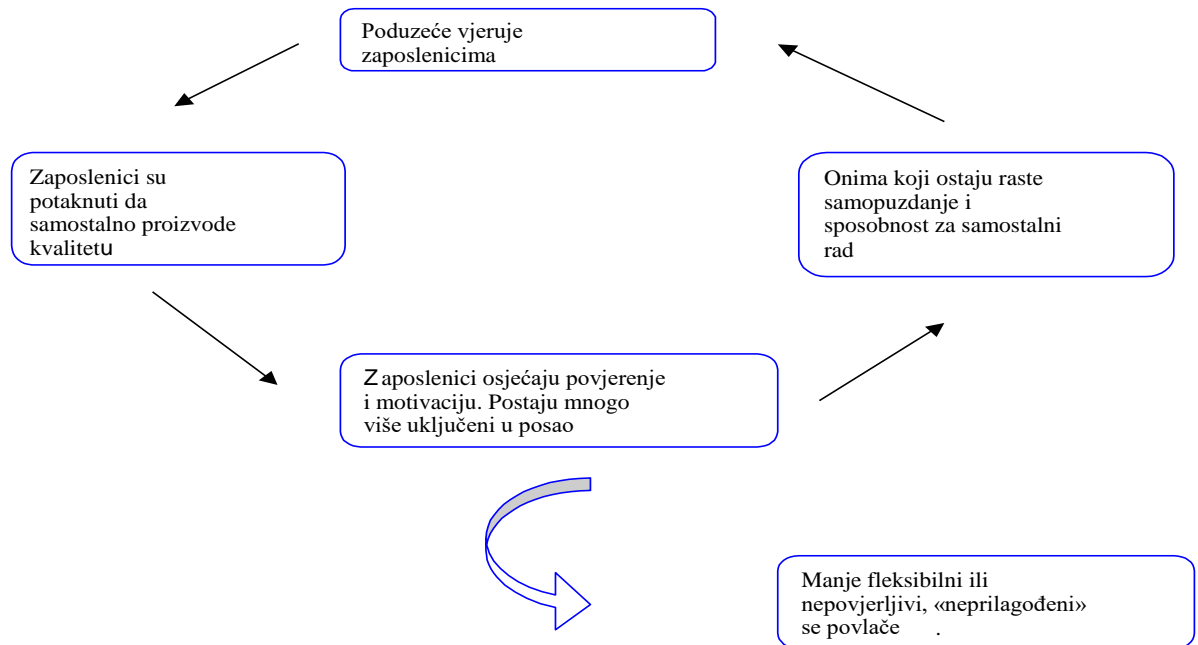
Poduzeće vjeruje zaposlenicima

Zaposlenici su potaknuti da samostalno proizvode kvalitetu

Onima koji ostaju raste samopuzdanje i sposobnost za samostalni rad

Z aposlenici osjećaju povjerenje i motivaciju. Postaju mnogo više uključeni u posao

Manje fleksibilni ili nepovjerljivi, «neprilagođeni» se povlače .